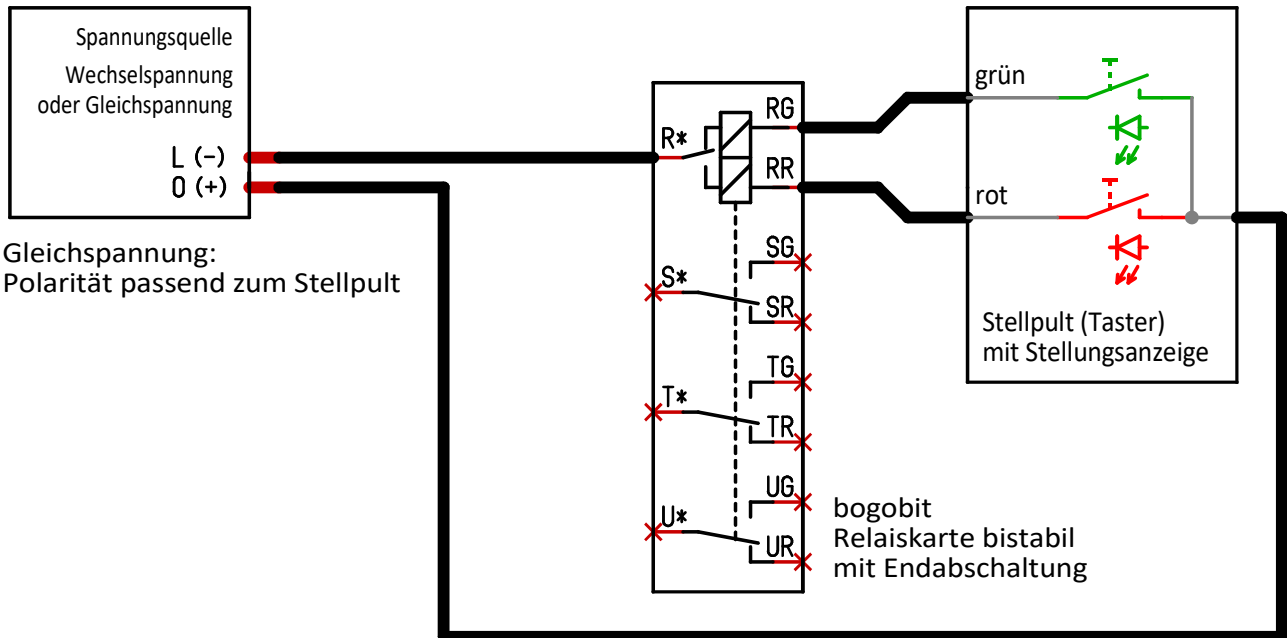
Spannungsquelle
Wechselspannung
oder Gleichspannung

L (−)
0 (+)

Gleichspannung:
Polarität passend zum Stellpult

R*
RG
RR

SG
S*
SR

TG
T*
TR

UG
U*
UR

bogobit
Relaiskarte bistabil
mit Endabschaltung

grün

rot

Stellpult (Taster)
mit Stellungsanzeige